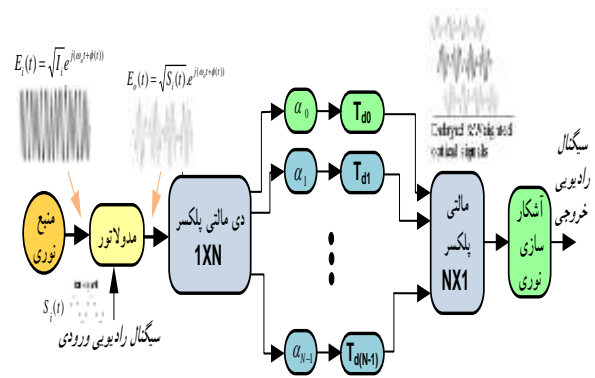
$E_i(t) = \sqrt{I_i}\, e^{j(\omega_o t + \phi(t))}$

$E_o(t) = \sqrt{S_i(t)}\, e^{j(\omega_o t + \phi(t))}$

Delayed & Weighted optical signals

منبع نوری

مدولاتور

$S_i(t)$

سیگنال رادیویی ورودی

دی مالتی پلکسر 1XN

$\alpha_0$

$\alpha_1$

$\alpha_{N-1}$

$T_{d0}$

$T_{d1}$

$T_{d(N-1)}$

مالتی پلکسر NX1

آشکار سازی نوری

سیگنال رادیویی خروجی